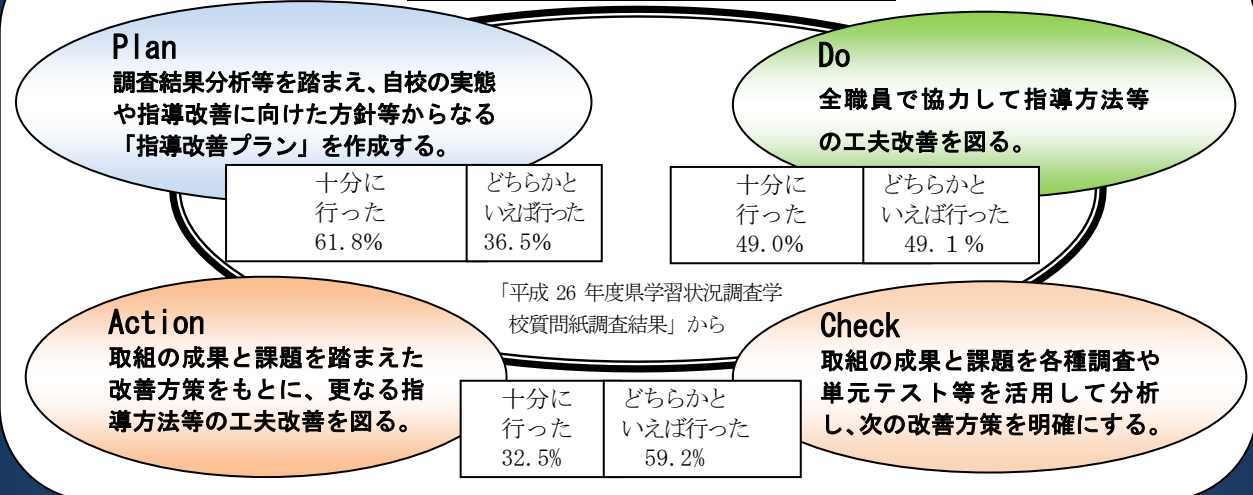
Plan
調査結果分析等を踏まえ、自校の実態や指導改善に向けた方針等からなる「指導改善プラン」を作成する。

| 十分に行った 61.8% | どちらかといえば行った 36.5% |
|---|---|

Do
全職員で協力して指導方法等の工夫改善を図る。

| 十分に行った 49.0% | どちらかといえば行った 49．1％ |
|---|---|

「平成 26 年度県学習状況調査学校質問紙調査結果」から

Action
取組の成果と課題を踏まえた改善方策をもとに、更なる指導方法等の工夫改善を図る。

| 十分に行った 32.5% | どちらかといえば行った 59.2% |
|---|---|

Check
取組の成果と課題を各種調査や単元テスト等を活用して分析し、次の改善方策を明確にする。